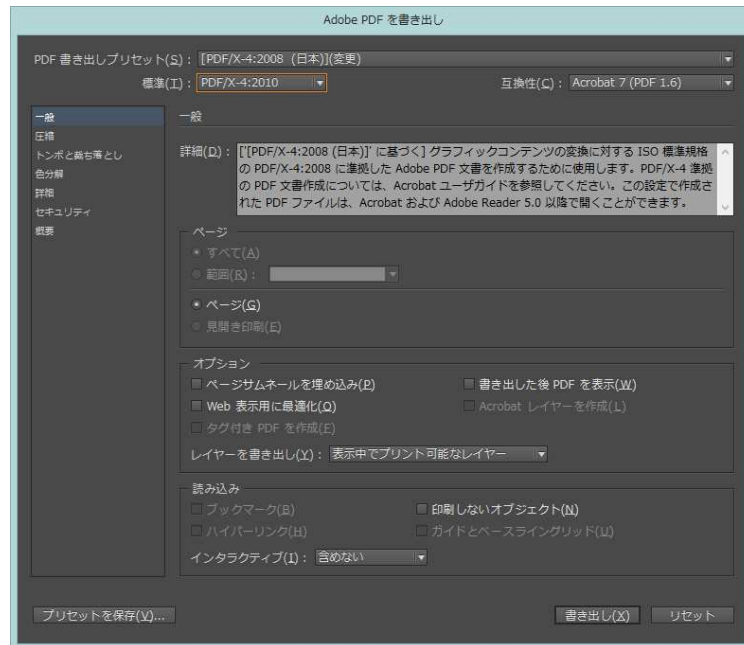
Adobe PDF を書き出し

PDF 書き出しプリセット(S)： [PDF/X-4:2008 (日本)](変更)

標準(T)： PDF/X-4:2010

互換性(C)： Acrobat 7 (PDF 1.6)

一般
圧縮
トンボと裁ち落とし
色分解
詳細
セキュリティ
概要

一般

詳細(D)： ['[PDF/X-4:2008 (日本)]' に基づく] グラフィックコンテンツの変換に対する ISO 標準規格の PDF/X-4:2008 に準拠した Adobe PDF 文書を作成するために使用します。PDF/X-4 準拠の PDF 文書作成については、Acrobat ユーザガイドを参照してください。この設定で作成された PDF ファイルは、Acrobat および Adobe Reader 5.0 以降で開くことができます。

ページ
すべて(A)
範囲(R)：
ページ(G)
見開き印刷(E)

オプション
ページサムネールを埋め込み(P)
書き出した後 PDF を表示(W)
Web 表示用に最適化(O)
Acrobat レイヤーを作成(L)
タグ付き PDF を作成(F)
レイヤーを書き出し(Y)： 表示中でプリント可能なレイヤー

読み込み
ブックマーク(B)
印刷しないオブジェクト(N)
ハイパーリンク(H)
ガイドとベースライングリッド(U)
インタラクティブ(I)： 含めない

プリセットを保存(V)...
書き出し(X)
リセット